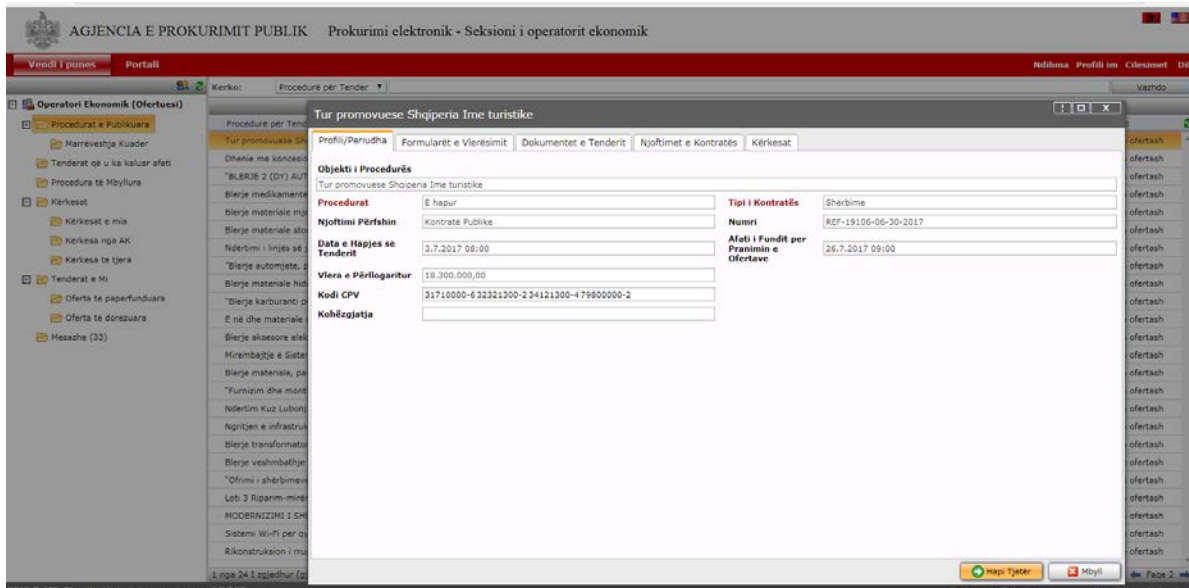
AGJENCIA E PROKURIMIT PUBLIK Prokurimi elektronik - Seksioni i operatorit ekonomik

Vendi i punes Portali

Ndihma Profili im Cilesimet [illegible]

Kerko: Procedurë për Tender

Vazhdo

Operatori Ekonomik (Ofertuesi)
Procedurat e Publikuara
Marrëveshja Kuader
Tenderat që u ka kaluar afati
Procedura të Mbyllura
Kërkesat
Kërkesat e mia
Kerkesa nga AK
Kerkesa te tjera
Tenderat e Mi
Oferta te paperfunduara
Oferta te dorezuara
Mesazhe (33)

Procedurë për Tend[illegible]
Tur promovuese Sh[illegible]
Dhenie me koncesio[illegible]
"BLERJE 2 (DY) AUT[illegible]
Blerje medikamente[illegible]
Blerje materiale m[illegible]
Blerje materiale sto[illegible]
Ndertimi i linjës së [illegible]
"Blerje automjete, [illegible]
Blerje materiale hid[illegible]
"Blerje karburanti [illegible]
E në dhe materiale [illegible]
Blerje aksesore ele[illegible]
Mirembajtje e Siste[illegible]
Blerje materiale, pa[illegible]
"Furnizim dhe mont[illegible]
Ndertim Kuz Luboni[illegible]
Ngritjen e infrastru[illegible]
Blerje transformato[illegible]
Blerje veshmbathje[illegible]
"Ofrimi i sherbimeve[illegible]
Loti 3 Riparim-mire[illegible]
MODERNIZIMI I SH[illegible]
Sistemi Wi-Fi per q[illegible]
Rikonstruksion i ru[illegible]
1 nga 24 I zgjedhur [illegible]

ofertash

Page 2

Tur promovuese Shqiperia Ime turistike

Profili/Periudha | Formularët e Vlerësimit | Dokumentet e Tenderit | Njoftimet e Kontratës | Kërkesat

Objekti i Procedurës
Tur promovuese Shqiperia Ime turistike

Procedurat: E hapur
Tipi i Kontratës: Sherbime
Njoftimi Përfshin: Kontrate Publike
Numri: REF-19106-06-30-2017
Data e Hapjes se Tenderit: 3.7.2017 08:00
Afati i Fundit per Pranimin e Ofertave: 26.7.2017 09:00
Vlera e Përllogaritur: 18.300.000,00
Kodi CPV: 31710000-6 32321300-2 34121300-4 79800000-2
Kohëzgjatja:

Hapi Tjetër
Mbyll